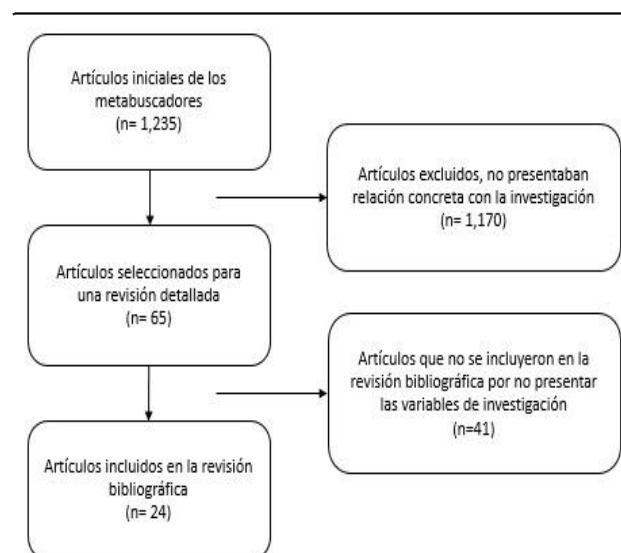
Artículos iniciales de los metabuscadores
(n= 1,235)

Artículos excluidos, no presentaban relación concreta con la investigación
(n= 1,170)

Artículos seleccionados para una revisión detallada
(n= 65)

Artículos que no se incluyeron en la revisión bibliográfica por no presentar las variables de investigación
(n=41)

Artículos incluidos en la revisión bibliográfica
(n= 24)